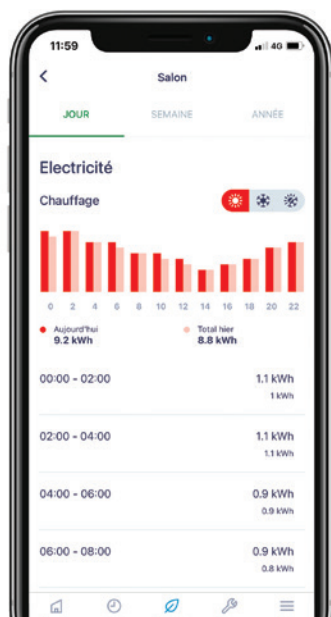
11:59 4G

Salon

JOUR SEMAINE ANNÉE

Electricité

Chauffage

0 2 4 6 8 10 12 14 16 18 20 22

Aujourd'hui
9.2 kWh

Total hier
8.8 kWh

00:00 - 02:00 1.1 kWh
1 kWh

02:00 - 04:00 1.1 kWh
1.1 kWh

04:00 - 06:00 0.9 kWh
0.9 kWh

06:00 - 08:00 0.9 kWh
0.8 kWh